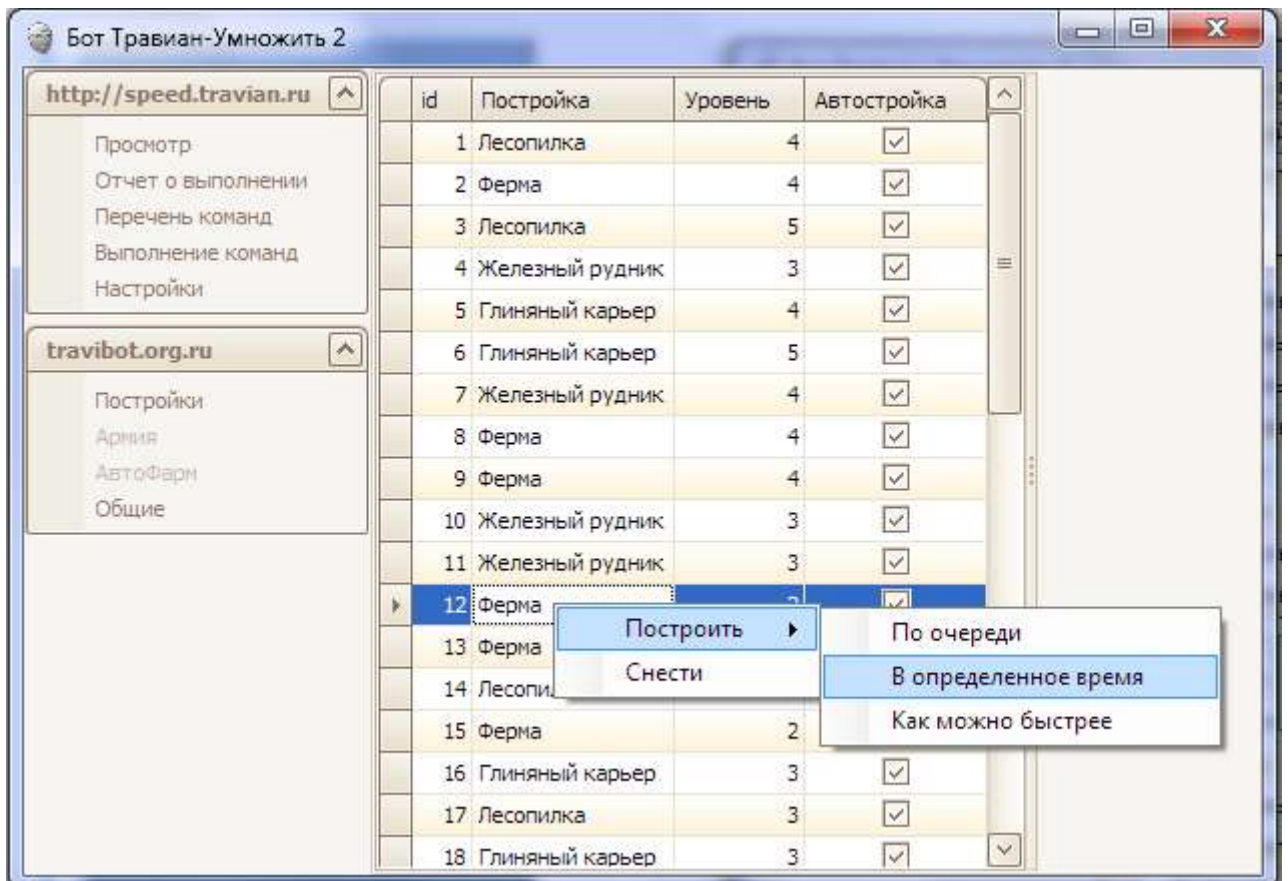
Бот Травиан-Умножить 2

http://speed.travian.ru

Просмотр
Отчет о выполнении
Перечень команд
Выполнение команд
Настройки

travibot.org.ru

Постройки
Армия
АвтоФарм
Общие

| id | Постройка | Уровень | Автостройка |
|---|---|---|---|
| 1 | Лесопилка | 4 | ☑ |
| 2 | Ферма | 4 | ☑ |
| 3 | Лесопилка | 5 | ☑ |
| 4 | Железный рудник | 3 | ☑ |
| 5 | Глиняный карьер | 4 | ☑ |
| 6 | Глиняный карьер | 5 | ☑ |
| 7 | Железный рудник | 4 | ☑ |
| 8 | Ферма | 4 | ☑ |
| 9 | Ферма | 4 | ☑ |
| 10 | Железный рудник | 3 | ☑ |
| 11 | Железный рудник | 3 | ☑ |
| 12 | Ферма | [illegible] | ☑ |
| 13 | Ферма | | |
| 14 | Лесопил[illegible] | | |
| 15 | Ферма | 2 | |
| 16 | Глиняный карьер | 3 | ☑ |
| 17 | Лесопилка | 3 | ☑ |
| 18 | Глиняный карьер | 3 | ☑ |

Построить
Снести

По очереди
В определенное время
Как можно быстрее